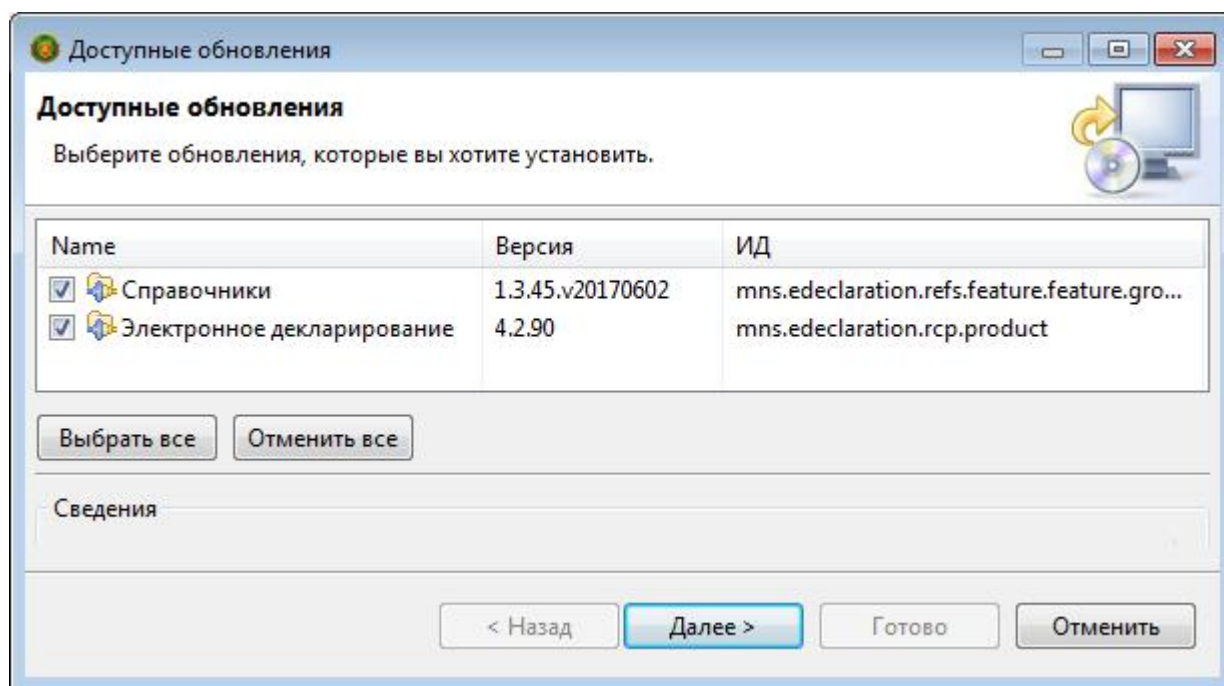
Доступные обновления

Доступные обновления

Выберите обновления, которые вы хотите установить.

| Name | Версия | ИД |
|---|---|---|
| Справочники | 1.3.45.v20170602 | mns.edeclaration.refs.feature.feature.gro... |
| Электронное декларирование | 4.2.90 | mns.edeclaration.rcp.product |

Выбрать все

Отменить все

Сведения

< Назад

Далее >

Готово

Отменить